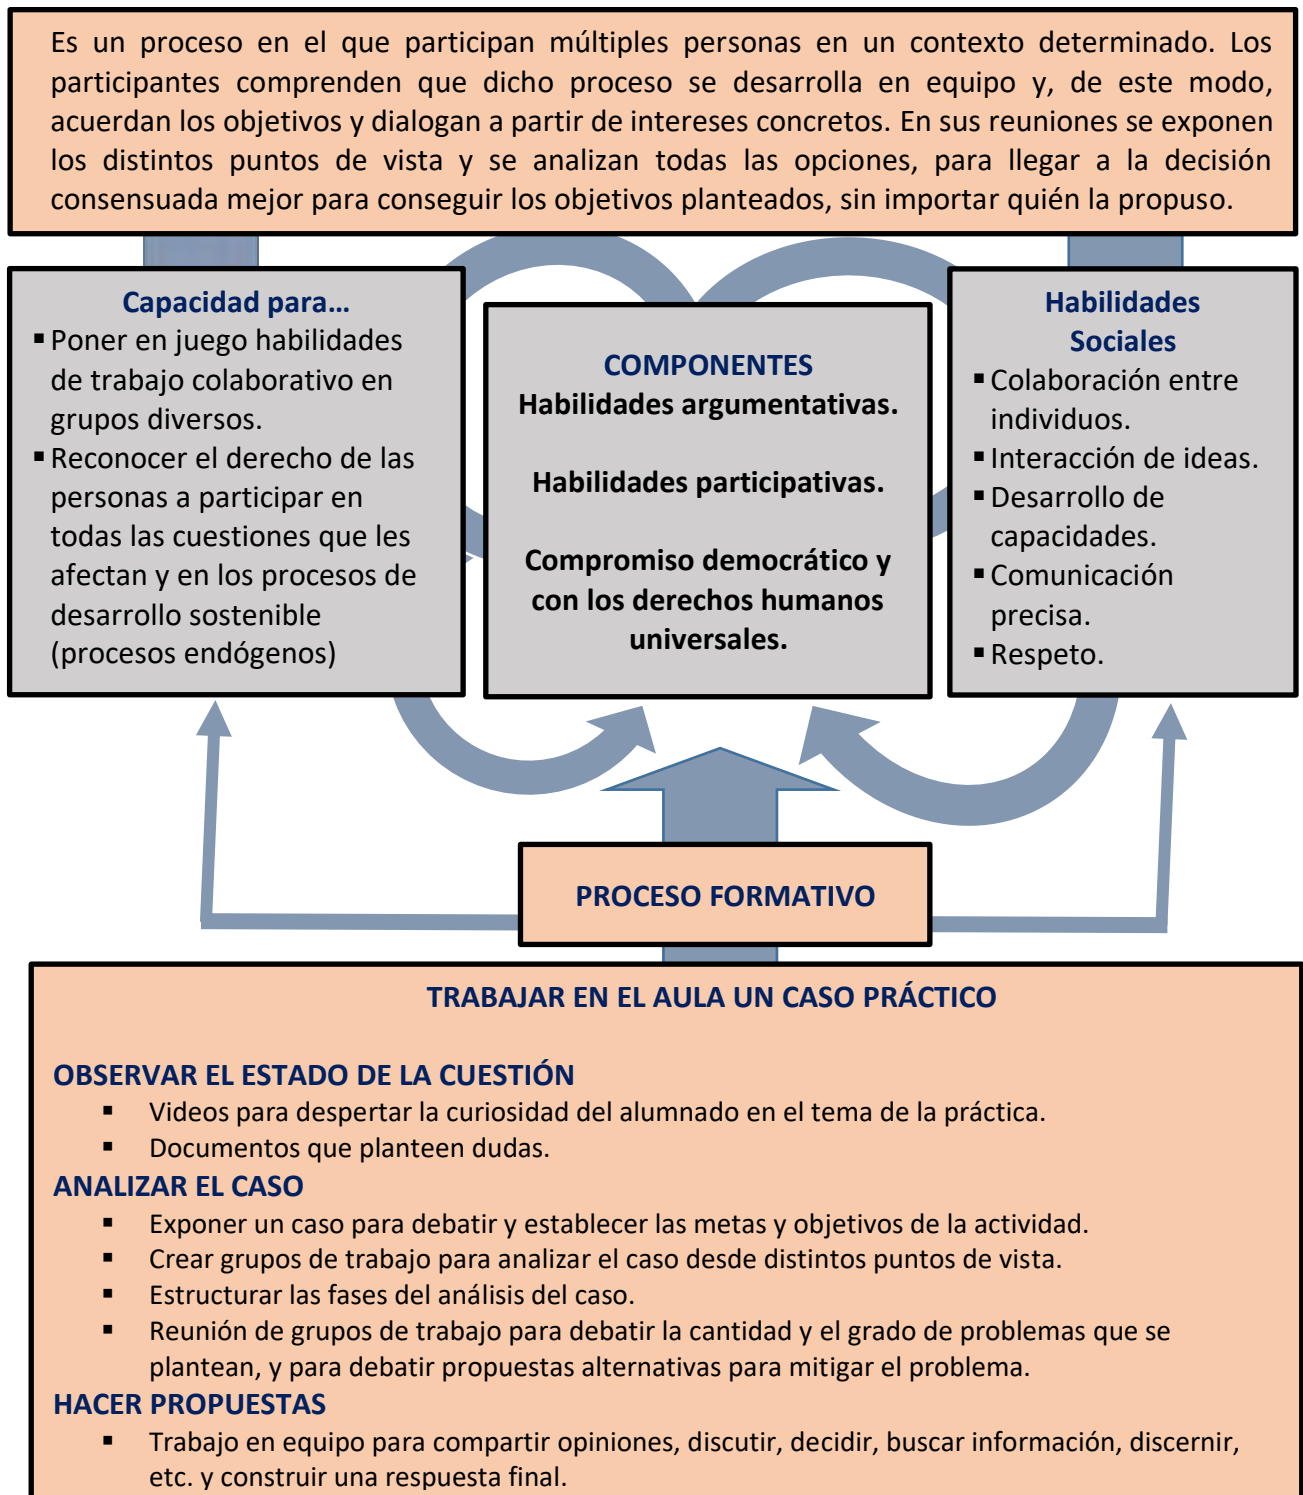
Es un proceso en el que participan múltiples personas en un contexto determinado. Los participantes comprenden que dicho proceso se desarrolla en equipo y, de este modo, acuerdan los objetivos y dialogan a partir de intereses concretos. En sus reuniones se exponen los distintos puntos de vista y se analizan todas las opciones, para llegar a la decisión consensuada mejor para conseguir los objetivos planteados, sin importar quién la propuso.

Capacidad para...
- Poner en juego habilidades de trabajo colaborativo en grupos diversos.
- Reconocer el derecho de las personas a participar en todas las cuestiones que les afectan y en los procesos de desarrollo sostenible (procesos endógenos)

COMPONENTES
Habilidades argumentativas.

Habilidades participativas.

Compromiso democrático y con los derechos humanos universales.

Habilidades Sociales
- Colaboración entre individuos.
- Interacción de ideas.
- Desarrollo de capacidades.
- Comunicación precisa.
- Respeto.

PROCESO FORMATIVO

TRABAJAR EN EL AULA UN CASO PRÁCTICO

OBSERVAR EL ESTADO DE LA CUESTIÓN
- Videos para despertar la curiosidad del alumnado en el tema de la práctica.
- Documentos que planteen dudas.

ANALIZAR EL CASO
- Exponer un caso para debatir y establecer las metas y objetivos de la actividad.
- Crear grupos de trabajo para analizar el caso desde distintos puntos de vista.
- Estructurar las fases del análisis del caso.
- Reunión de grupos de trabajo para debatir la cantidad y el grado de problemas que se plantean, y para debatir propuestas alternativas para mitigar el problema.

HACER PROPUESTAS
- Trabajo en equipo para compartir opiniones, discutir, decidir, buscar información, discernir, etc. y construir una respuesta final.